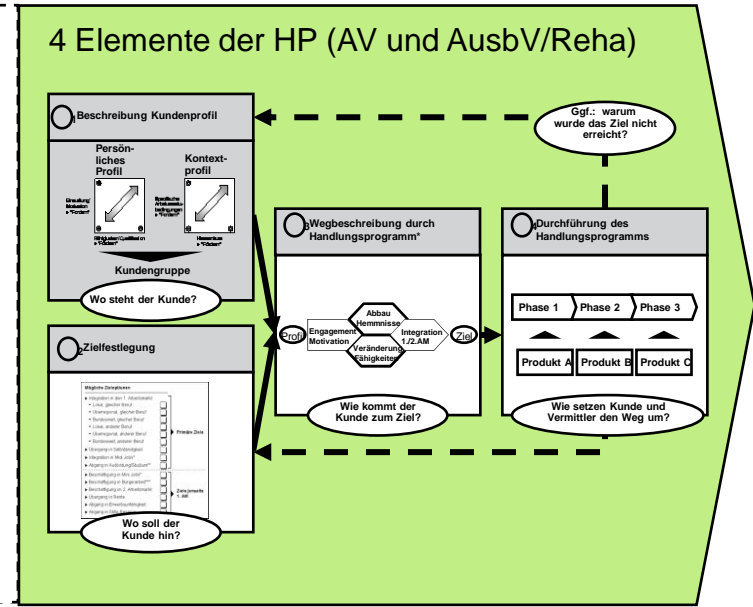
4 Elemente der HP (AV und AusbV/Reha)

1 Beschreibung Kundenprofil

Persön-liches Profil

Kontext-profil

Einstellung/ Motivation ▸ "Fordern"

Fähigkeiten/ Qualifikation ▸ "Fördern"

Spezifische Arbeitsmarkt-bedingungen ▸ "Fordern"

Rahmenbed. ▸ "Fördern"

Kundengruppe

Wo steht der Kunde?

Ggf.: warum wurde das Ziel nicht erreicht?

2 Zielfestlegung

Mögliche Zieloptionen

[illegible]

Primäre Ziele

Ziele jenseits 1. AM

Wo soll der Kunde hin?

3 Wegbeschreibung durch Handlungsprogramm*

Profil

Engagement Motivation

Abbau Hemmnisse

Veränderung Fähigkeiten

Integration 1./2.AM

Ziel

Wie kommt der Kunde zum Ziel?

4 Durchführung des Handlungsprogramms

Phase 1

Phase 2

Phase 3

Produkt A

Produkt B

Produkt C

Wie setzen Kunde und Vermittler den Weg um?